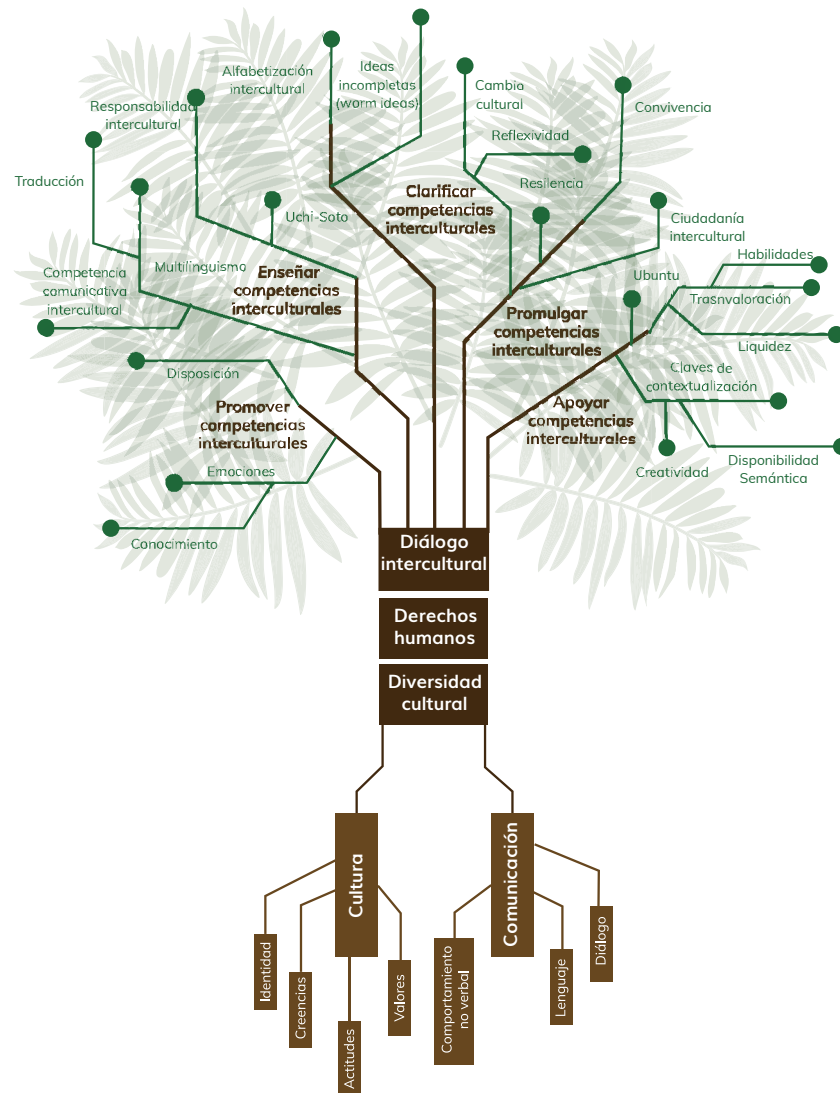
Alfabetización intercultural

Ideas incompletas (worm ideas)

Cambia cultural

Convivencia

Responsabilidad intercultural

Reflexividad

Traducción

Clarificar competencias interculturales

Reslencia

Uchi-Soto

Ciudadanía intercultural

Multilinguismo

Enseñar competencias interculturales

Habilidades

Competencia comunicativa intercultural

Ubuntu

Trasnvaloración

Promulgar competencias interculturales

Liquidez

Disposición

Claves de contextualización

Promover competencias interculturales

Apoyar competencias interculturales

Emociones

Disponibilidad Semántica

Creatividad

Conocimiento

Diálogo intercultural

Derechos humanos

Diversidad cultural

Cultura

Comunicación

Identidad

Creencias

Actitudes

Valores

Comportamiento no verbal

Lenguaje

Diálogo